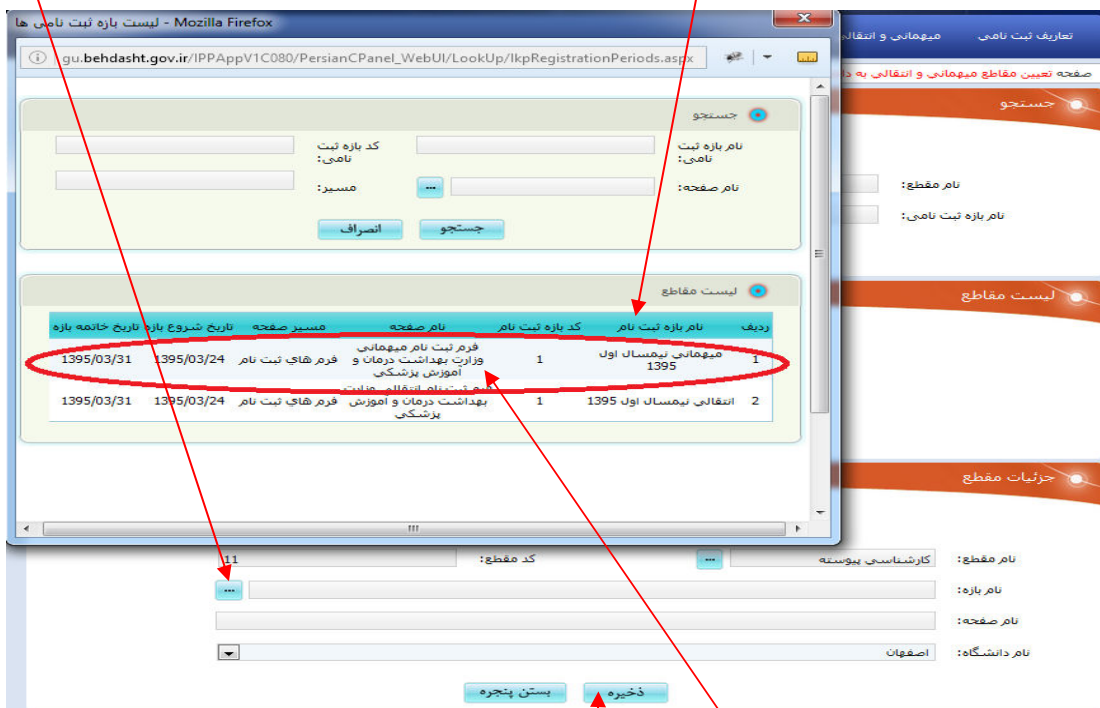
لیست بازه ثبت نامی ها - Mozilla Firefox

gu.behdasht.gov.ir/IPPAppV1C080/PersianCPanel_WebUI/LookUp/lkpRegistrationPeriods.aspx

تعاریف ثبت نامی
میهمانی و انتقال
صفحه تعیین مقاطع میهمانی و انتقالی به د

جستجو

نام بازه ثبت نامی:
کد بازه ثبت نامی:
نام صفحه:
مسیر:
...
جستجو
انصراف

نام مقطع:
نام بازه ثبت نامی:

لیست مقاطع

| ردیف | نام بازه ثبت نام | کد بازه ثبت نام | نام صفحه | مسیر صفحه | تاریخ شروع بازه | تاریخ خاتمه بازه |
|---|---|---|---|---|---|---|
| 1 | میهمانی نیمسال اول 1395 | 1 | فرم ثبت نام میهمانی وزارت بهداشت درمان و آموزش پزشکی | فرم هاي ثبت نام | 1395/03/24 | 1395/03/31 |
| 2 | انتقالی نیمسال اول 1395 | 1 | فرم ثبت نام انتقالی وزارت بهداشت درمان و آموزش پزشکی | فرم هاي ثبت نام | 1395/03/24 | 1395/03/31 |

لیست مقاطع

جزئیات مقطع

نام مقطع: کارشناسي پیوسته ...
کد مقطع: 11
نام بازه: ...
نام صفحه:
نام دانشگاه: اصفهان

ذخیره
بستن پنجره